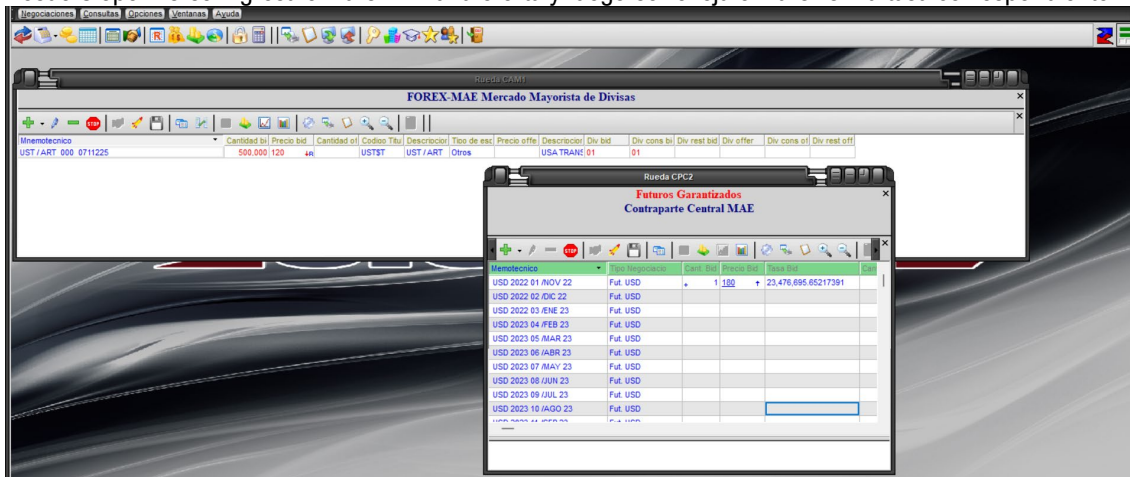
Negociaciones Consultas Opciones Ventanas Ayuda

Rueda CAM1

FOREX-MAE Mercado Mayorista de Divisas

| Mnemotecnico | Cantidad bi | Precio bid | Cantidad of | Codigo Titu | Descripcion | Tipo de esc | Precio offe | Descripcion | Div bid | Div cons bi | Div rest bid | Div offer | Div cons of | Div rest off |
|---|---|---|---|---|---|---|---|---|---|---|---|---|---|---|
| UST / ART 000 0711225 | 500.000 | 120 R | | USTST | UST / ART | Otros | | USA TRANS | 01 | 01 | | | | |

Rueda CPC2

Futuros Garantizados
Contraparte Central MAE

| Mnemotecnico | Tipo Negociacio | Cant. Bid | Precio Bid | Tasa Bid |
|---|---|---|---|---|
| USD 2022 01 /NOV 22 | Fut. USD | 1 | 180 | 23,476,695.65217391 |
| USD 2022 02 /DIC 22 | Fut. USD | | | |
| USD 2022 03 /ENE 23 | Fut. USD | | | |
| USD 2023 04 /FEB 23 | Fut. USD | | | |
| USD 2023 05 /MAR 23 | Fut. USD | | | |
| USD 2023 06 /ABR 23 | Fut. USD | | | |
| USD 2023 07 /MAY 23 | Fut. USD | | | |
| USD 2023 08 /JUN 23 | Fut. USD | | | |
| USD 2023 09 /JUL 23 | Fut. USD | | | |
| USD 2023 10 /AGO 23 | Fut. USD | | | |